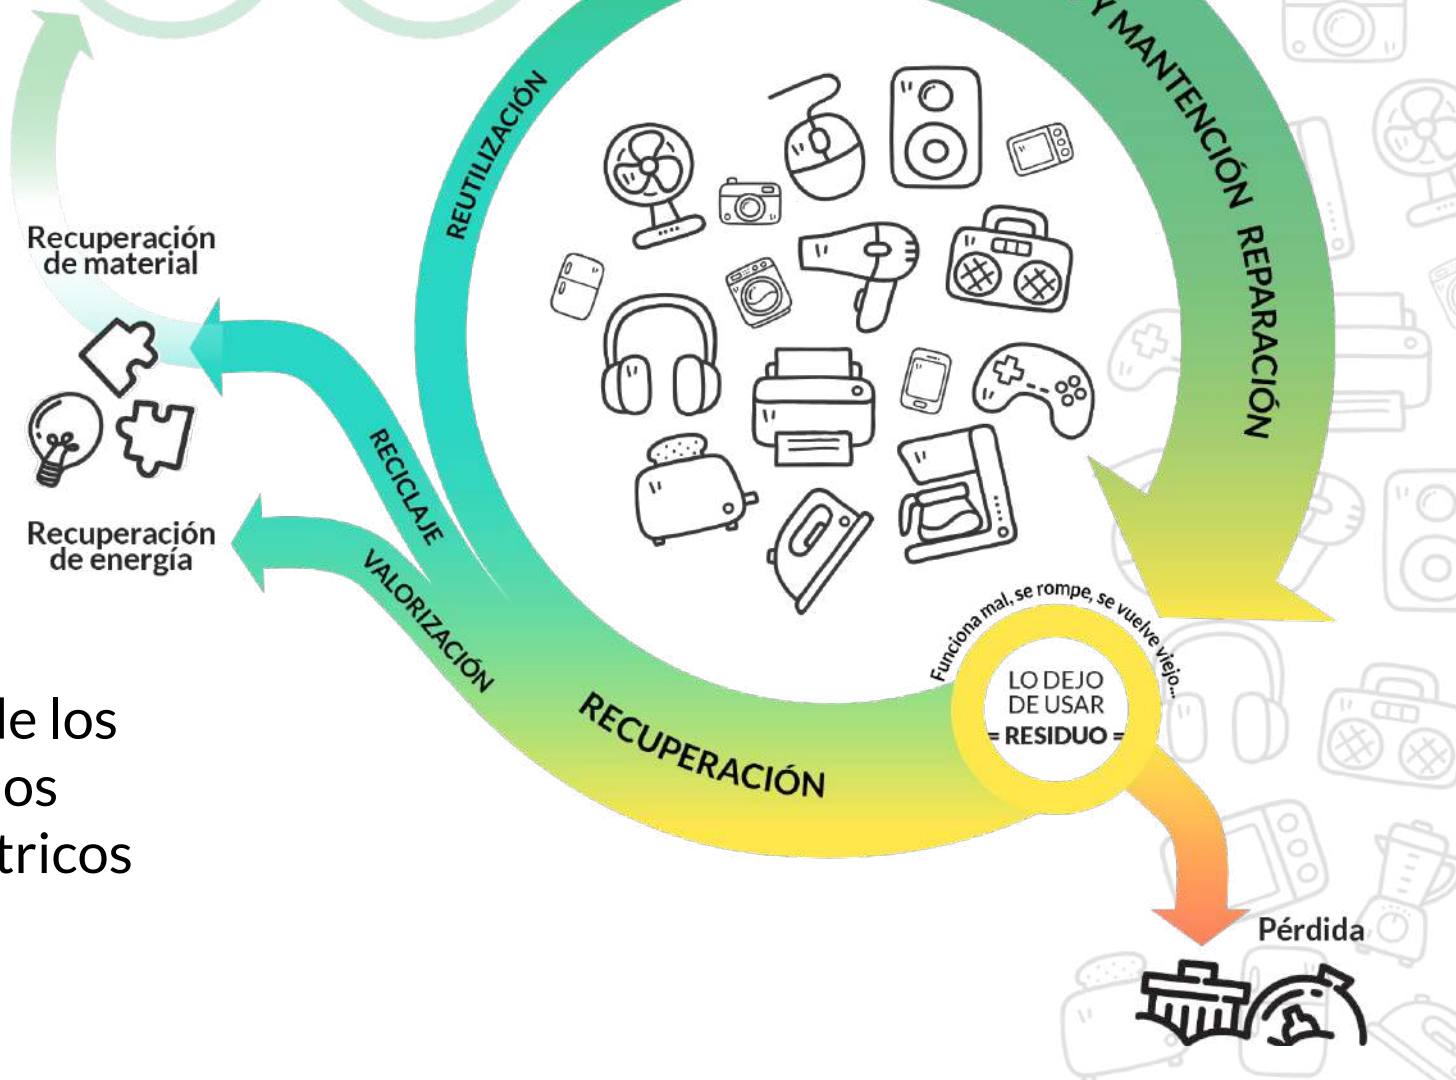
Y MANTENCIÓN REPARACIÓN

REUTILIZACIÓN

Recuperación de material

Recuperación de energía

RECICLAJE

VALORIZACIÓN

RECUPERACIÓN

Funciona mal, se rompe, se vuelve viejo...

LO DEJO DE USAR = RESIDUO =

Pérdida

le los
os
tricos